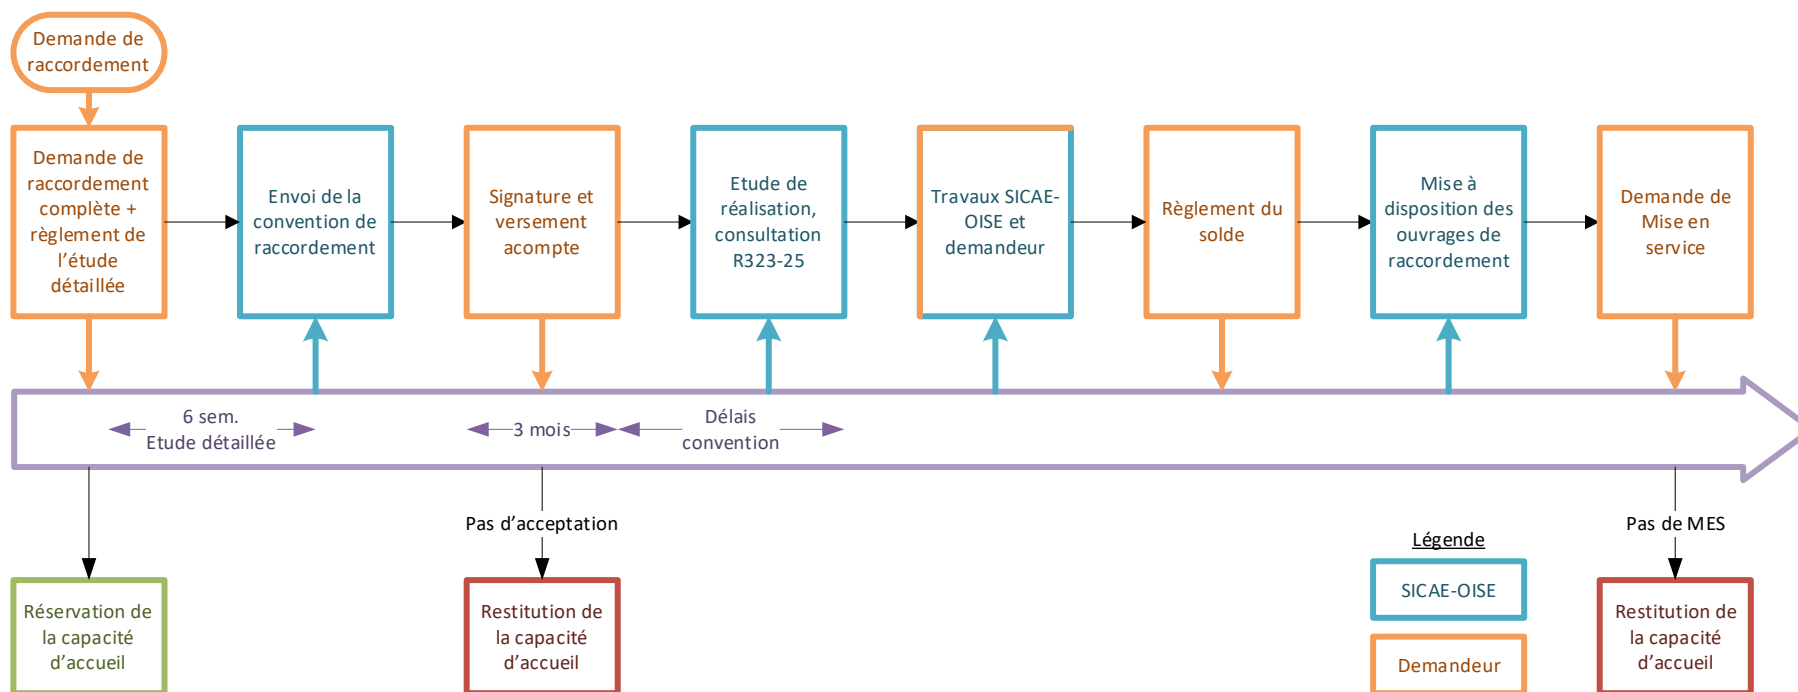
Demande de raccordement

Demande de raccordement complète + règlement de l'étude détaillée

Envoi de la convention de raccordement

Signature et versement acompte

Etude de réalisation, consultation R323-25

Travaux SICAE-OISE et demandeur

Règlement du solde

Mise à disposition des ouvrages de raccordement

Demande de Mise en service

6 sem.
Etude détaillée

3 mois

Délais convention

Pas d'acceptation

Pas de MES

Légende

SICAE-OISE

Demandeur

Réservation de la capacité d'accueil

Restitution de la capacité d'accueil

Restitution de la capacité d'accueil